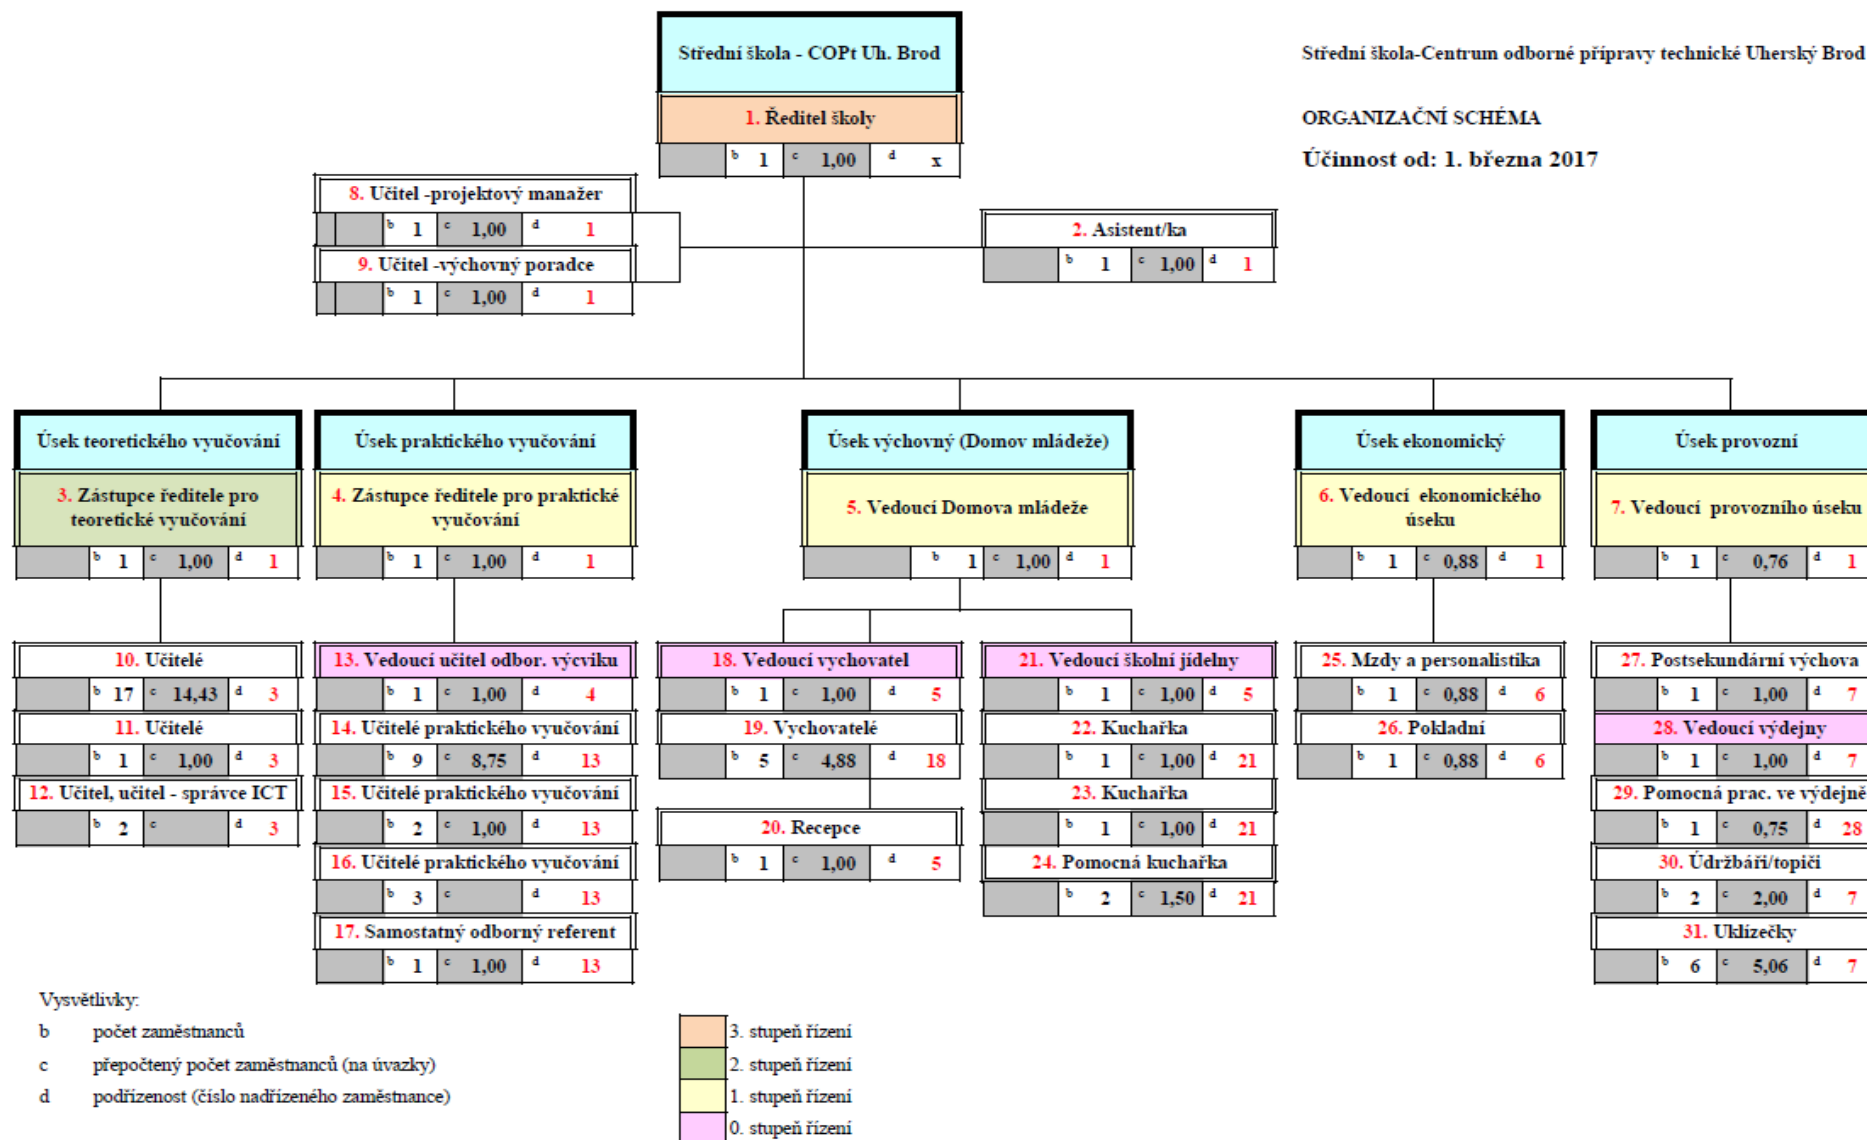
Střední škola - COPt Uh. Brod

1. Ředitel školy

b 1 c 1,00 d x

Střední škola-Centrum odborné přípravy technické Uherský Brod

ORGANIZAČNÍ SCHÉMA

Účinnost od: 1. března 2017

8. Učitel -projektový manažer

b 1 c 1,00 d 1

9. Učitel -výchovný poradce

b 1 c 1,00 d 1

2. Asistent/ka

b 1 c 1,00 d 1

Úsek teoretického vyučování

3. Zástupce ředitele pro teoretické vyučování

b 1 c 1,00 d 1

Úsek praktického vyučování

4. Zástupce ředitele pro praktické vyučování

b 1 c 1,00 d 1

Úsek výchovný (Domov mládeže)

5. Vedoucí Domova mládeže

b 1 c 1,00 d 1

Úsek ekonomický

6. Vedoucí ekonomického úseku

b 1 c 0,88 d 1

Úsek provozní

7. Vedoucí provozního úseku

b 1 c 0,76 d 1

10. Učitelé

b 17 c 14,43 d 3

11. Učitelé

b 1 c 1,00 d 3

12. Učitel, učitel - správce ICT

b 2 c d 3

13. Vedoucí učitel odbor. výcviku

b 1 c 1,00 d 4

14. Učitelé praktického vyučování

b 9 c 8,75 d 13

15. Učitelé praktického vyučování

b 2 c 1,00 d 13

16. Učitelé praktického vyučování

b 3 c d 13

17. Samostatný odborný referent

b 1 c 1,00 d 13

18. Vedoucí vychovatel

b 1 c 1,00 d 5

19. Vychovatelé

b 5 c 4,88 d 18

20. Recepce

b 1 c 1,00 d 5

21. Vedoucí školní jídelny

b 1 c 1,00 d 5

22. Kuchařka

b 1 c 1,00 d 21

23. Kuchařka

b 1 c 1,00 d 21

24. Pomocná kuchařka

b 2 c 1,50 d 21

25. Mzdy a personalistika

b 1 c 0,88 d 6

26. Pokladní

b 1 c 0,88 d 6

27. Postsekundární výchova

b 1 c 1,00 d 7

28. Vedoucí výdejny

b 1 c 1,00 d 7

29. Pomocná prac. ve výdejně

b 1 c 0,75 d 28

30. Údržbáři/topiči

b 2 c 2,00 d 7

31. Uklízečky

b 6 c 5,06 d 7

Vysvětlivky:

b počet zaměstnanců

c přepočtený počet zaměstnanců (na úvazky)

d podřízenost (číslo nadřízeného zaměstnance)

3. stupeň řízení

2. stupeň řízení

1. stupeň řízení

0. stupeň řízení